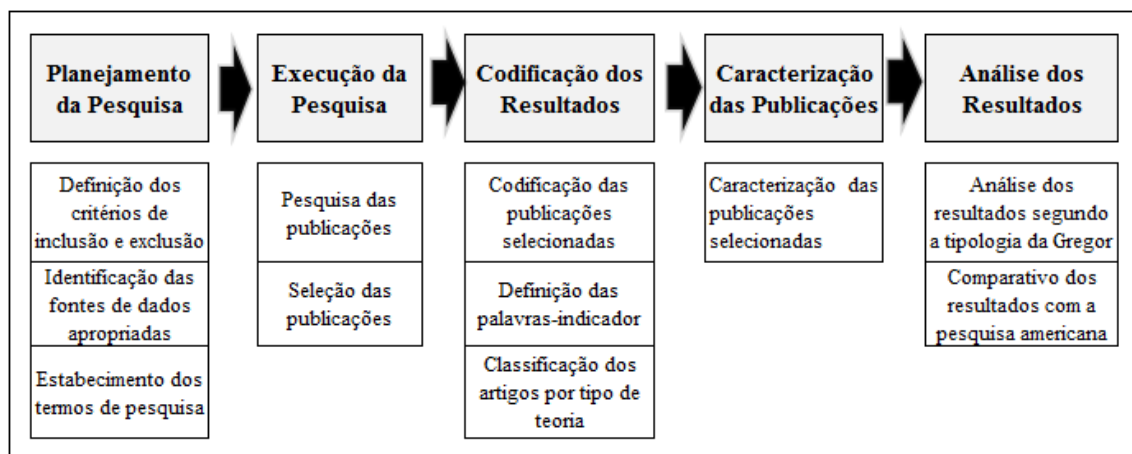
Planejamento da Pesquisa

Definição dos critérios de inclusão e exclusão

Identificação das fontes de dados apropriadas

Estabecimento dos termos de pesquisa

Execução da Pesquisa

Pesquisa das publicações

Seleção das publicações

Codificação dos Resultados

Codificação das publicações selecionadas

Definição das palavras-indicador

Classificação dos artigos por tipo de teoria

Caracterização das Publicações

Caracterização das publicações selecionadas

Análise dos Resultados

Análise dos resultados segundo a tipologia da Gregor

Comparativo dos resultados com a pesquisa americana